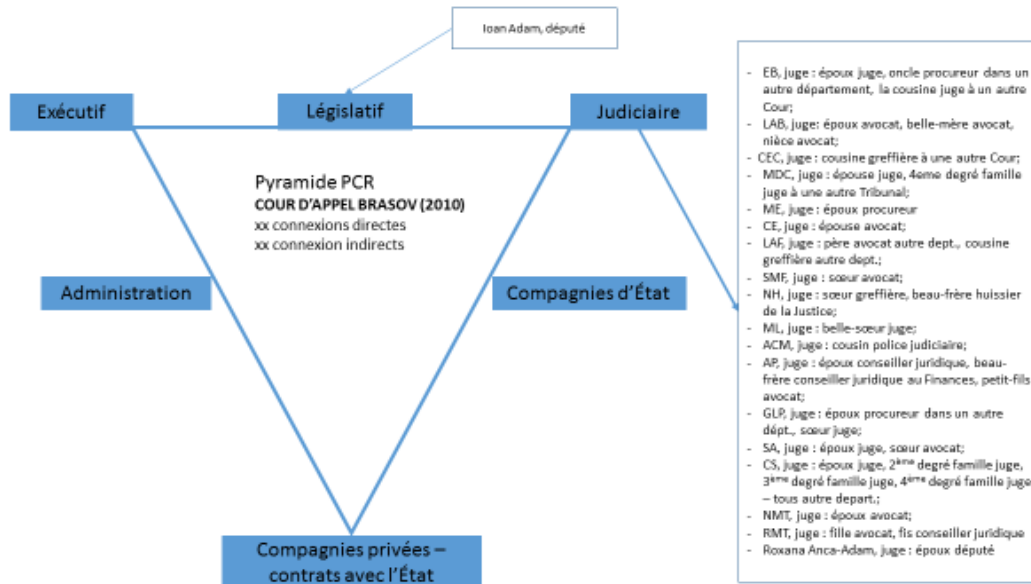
Ioan Adam, député

Exécutif

Législatif

Judiciaire

Pyramide PCR
COUR D'APPEL BRASOV (2010)
xx connexions directes
xx connexion indirects

Administration

Compagnies d'État

Compagnies privées – contrats avec l'État

- EB, juge : époux juge, oncle procureur dans un autre département, la cousine juge à un autre Cour;
- LAB, juge: époux avocat, belle-mère avocat, nièce avocat;
- CEC, juge : cousine greffière à une autre Cour;
- MDC, juge : épouse juge, 4eme degré famille juge à une autre Tribunal;
- ME, juge : époux procureur
- CE, juge : épouse avocat;
- LAF, juge : père avocat autre dept., cousine greffière autre dept.;
- SMF, juge : sœur avocat;
- NH, juge : sœur greffière, beau-frère huissier de la Justice;
- ML, juge : belle-sœur juge;
- ACM, juge : cousin police judiciaire;
- AP, juge : époux conseiller juridique, beau-frère conseiller juridique au Finances, petit-fils avocat;
- GLP, juge : époux procureur dans un autre dépt., sœur juge;
- SA, juge : époux juge, sœur avocat;
- CS, juge : époux juge, 2ème degré famille juge, 3ème degré famille juge, 4ème degré famille juge – tous autre depart.;
- NMT, juge : époux avocat;
- RMT, juge : fille avocat, fis conseiller juridique
- Roxana Anca-Adam, juge : époux député